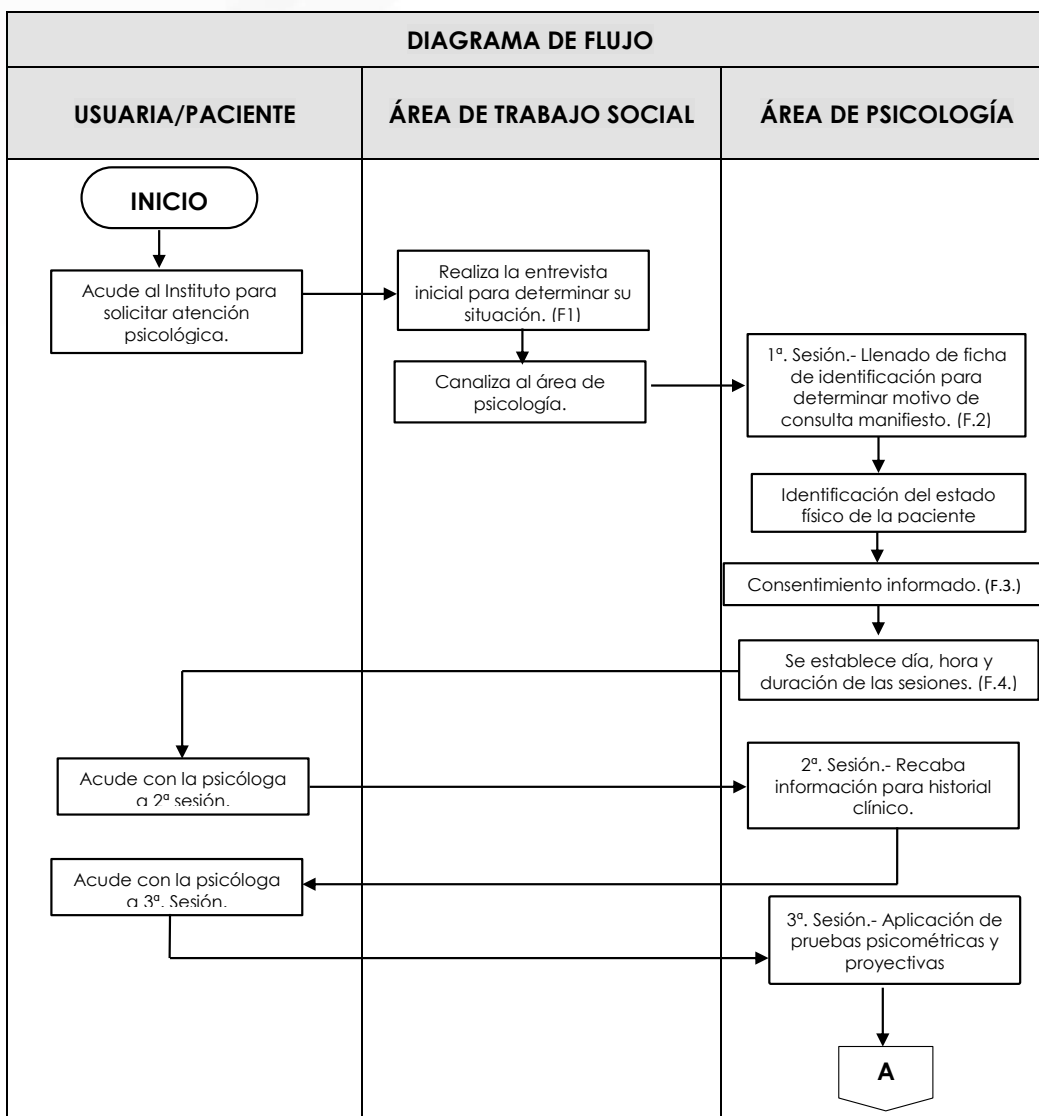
DIAGRAMA DE FLUJO

| USUARIA/PACIENTE | ÁREA DE TRABAJO SOCIAL | ÁREA DE PSICOLOGÍA |
|---|---|---|

INICIO

Acude al Instituto para solicitar atención psicológica.

Realiza la entrevista inicial para determinar su situación. (F1)

Canaliza al área de psicología.

1ª. Sesión.- Llenado de ficha de identificación para determinar motivo de consulta manifiesto. (F.2)

Identificación del estado físico de la paciente

Consentimiento informado. (F.3.)

Se establece día, hora y duración de las sesiones. (F.4.)

Acude con la psicóloga a 2ª sesión.

2ª. Sesión.- Recaba información para historial clínico.

Acude con la psicóloga a 3ª. Sesión.

3ª. Sesión.- Aplicación de pruebas psicométricas y proyectivas

A